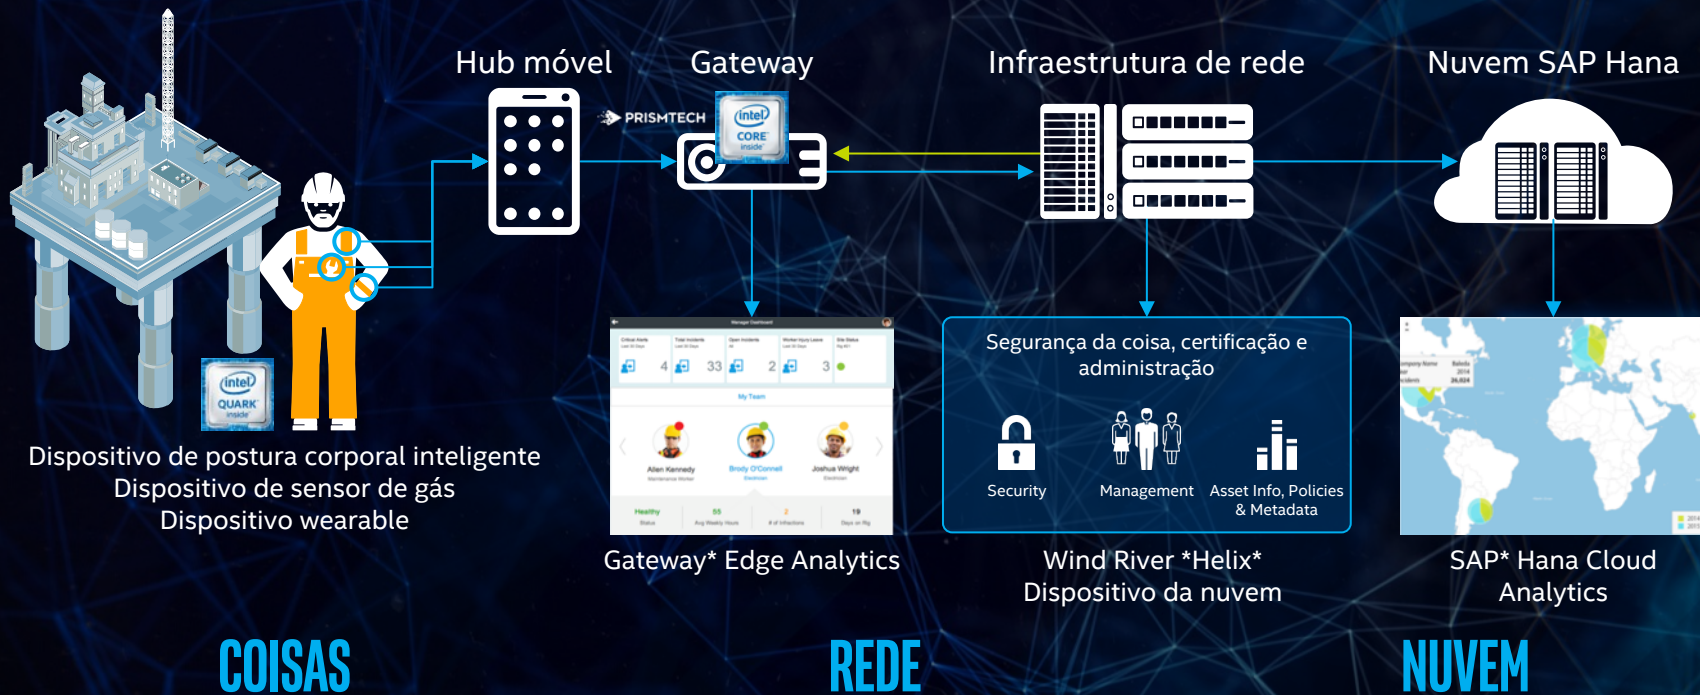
Hub móvel

Gateway

Infraestrutura de rede

Nuvem SAP Hana

PRISMTECH

intel CORE inside

intel QUARK inside

Dispositivo de postura corporal inteligente
Dispositivo de sensor de gás
Dispositivo wearable

Manager Dashboard

4 33 2 3

My Team

Allen Kennedy

Brody O'Connell

Joshua Wright

Gateway* Edge Analytics

Segurança da coisa, certificação e administração

Security

Management

Asset Info, Policies & Metadata

Wind River *Helix*
Dispositivo da nuvem

SAP* Hana Cloud
Analytics

COISAS

REDE

NUVEM